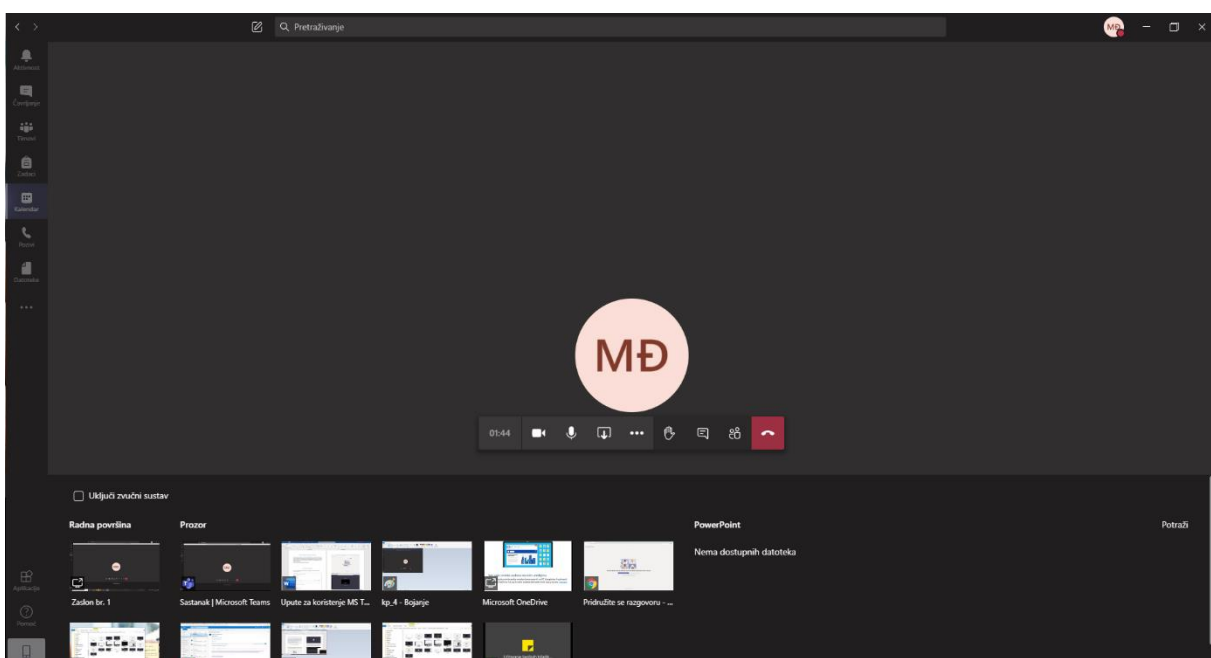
Pretraživanje

MĐ

Aktivnosti
Čavrljanje
Timovi
Zadaci
Kalendar
Pozivi
Datoteke
...

MĐ

01:44

Uključi zvučni sustav

Radna površina

Prozor

PowerPoint

Potraži

Nema dostupnih datoteka

Zaslon br. 1

Sastanak | Microsoft Teams

Upute za koristenje MS T...

kp_4 - Bojanje

Microsoft OneDrive

Pridružite se razgovoru - ...

Aplikacije

Pomoć